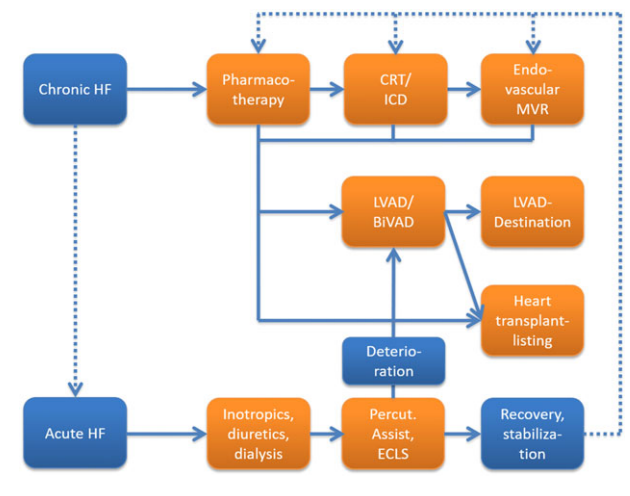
Chronic HF

Pharmacotherapy

CRT/ ICD

Endovascular MVR

LVAD/ BiVAD

LVAD-Destination

Heart transplantlisting

Deterioration

Acute HF

Inotropics, diuretics, dialysis

Percut. Assist, ECLS

Recovery, stabilization